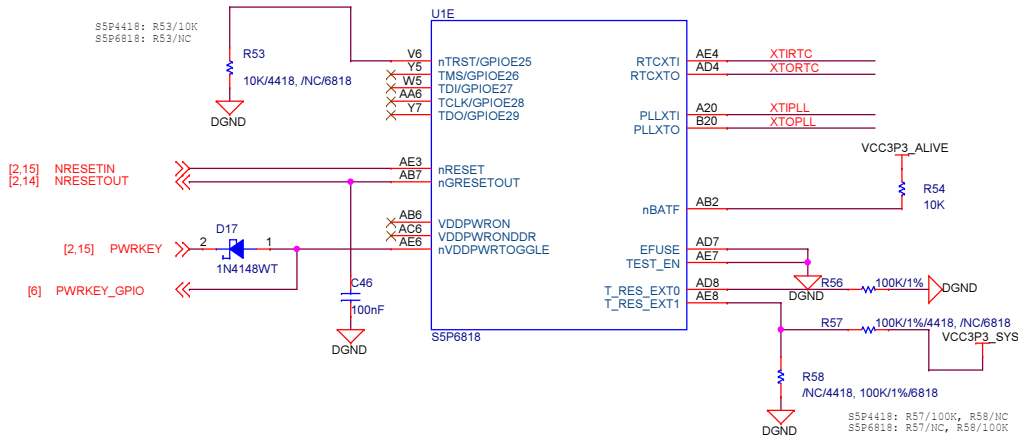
S5P4418: R53/10K
S5P6818: R53/NC

U1E

R53

10K/4418, /NC/6818

DGND

V6 nTRST/GPIOE25
Y5 TMS/GPIOE26
W5 TDI/GPIOE27
AA6 TCLK/GPIOE28
Y7 TDO/GPIOE29

RTCXTI AE4 XTIRTC
RTCXTO AD4 XTORTC

PLLXTI A20 XTIPLL
PLLXTO B20 XTOPLL

VCC3P3_ALIVE

[2,15] NRESETIN
[2,14] NRESETOUT

AE3 nRESET
AB7 nGRESETOUT

R54
10K

nBATF AB2

AB6 VDDPWRON
AC6 VDDPWRONDDR
AE6 nVDDPWRTOGGLE

D17

[2,15] PWRKEY 2 1

1N4148WT

EFUSE AD7
TEST_EN AE7

C46

[6] PWRKEY_GPIO

T_RES_EXT0 AD8
T_RES_EXT1 AE8

DGND R56 100K/1% DGND

100nF

R57 100K/1%/4418, /NC/6818

DGND

S5P6818

VCC3P3_SYS

R58
/NC/4418, 100K/1%/6818

DGND

S5P4418: R57/100K, R58/NC
S5P6818: R57/NC, R58/100K